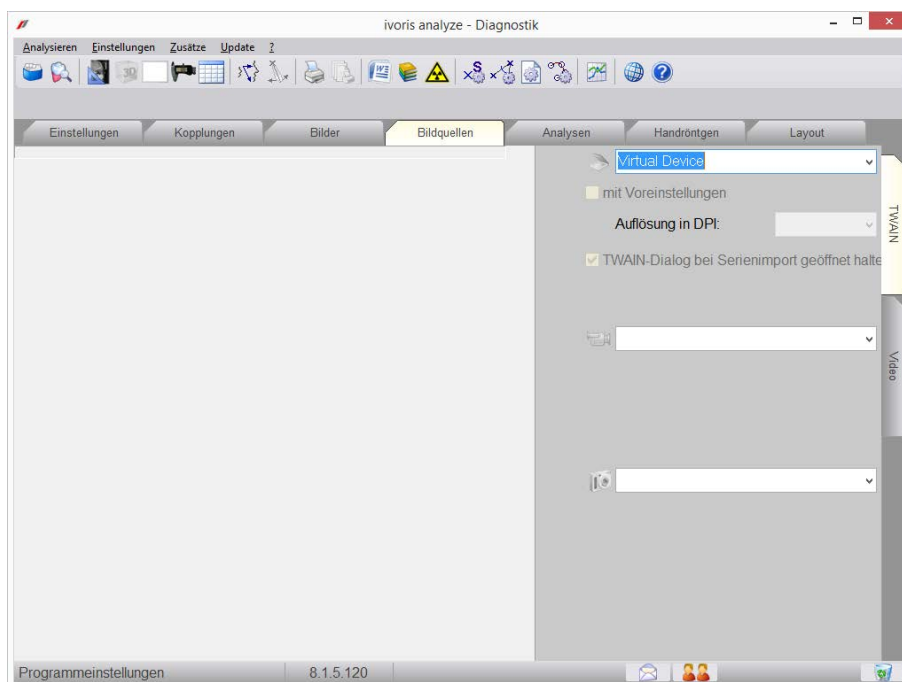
ivoris analyze - Diagnostik

Analysieren Einstellungen Zusätze Update ?

Einstellungen | Kopplungen | Bilder | Bildquellen | Analysen | Handröntgen | Layout

Virtual Device

mit Voreinstellungen

Auflösung in DPI:

TWAIN-Dialog bei Serienimport geöffnet halte

TWAIN

Video

Programmeinstellungen | 8.1.5.120